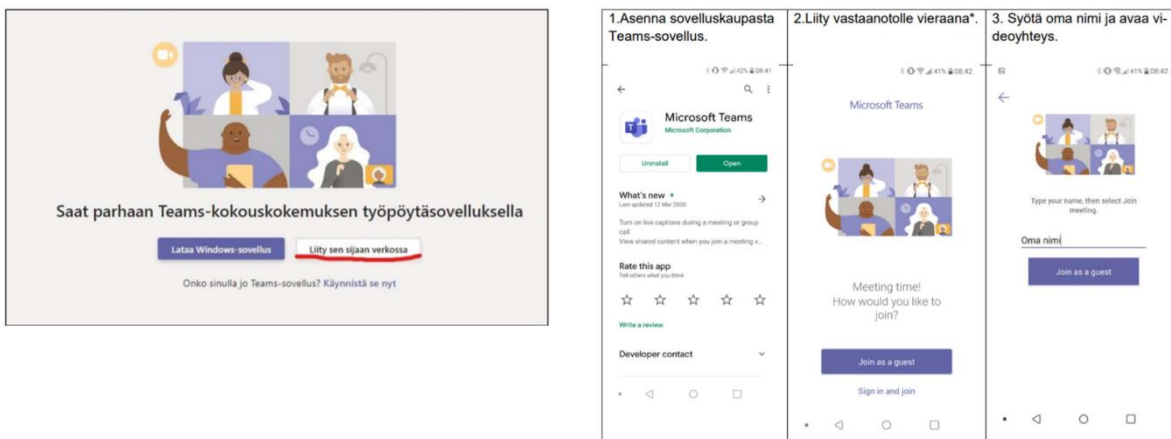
Saat parhaan Teams-kokouskokemuksen työpöytäsovelluksella

Lataa Windows-sovellus

Liity sen sijaan verkossa

Onko sinulla jo Teams-sovellus? Käynnistä se nyt

1.Asenna sovelluskaupasta Teams-sovellus.

42% 08:41

Microsoft Teams
Microsoft Corporation

Uninstall

Open

What's new •
Last updated 12 Mar 2020

Turn on live captions during a meeting or group call
View shared content when you join a meeting v...

Rate this app
Tell others what you think

Write a review

Developer contact

2.Liity vastaanotolle vieraana*.

41% 08:42

Microsoft Teams

Meeting time! How would you like to join?

Join as a guest

Sign in and join

3. Syötä oma nimi ja avaa videoyhteys.

41% 08:42

Type your name, then select Join meeting.

Oma nimi

Join as a guest